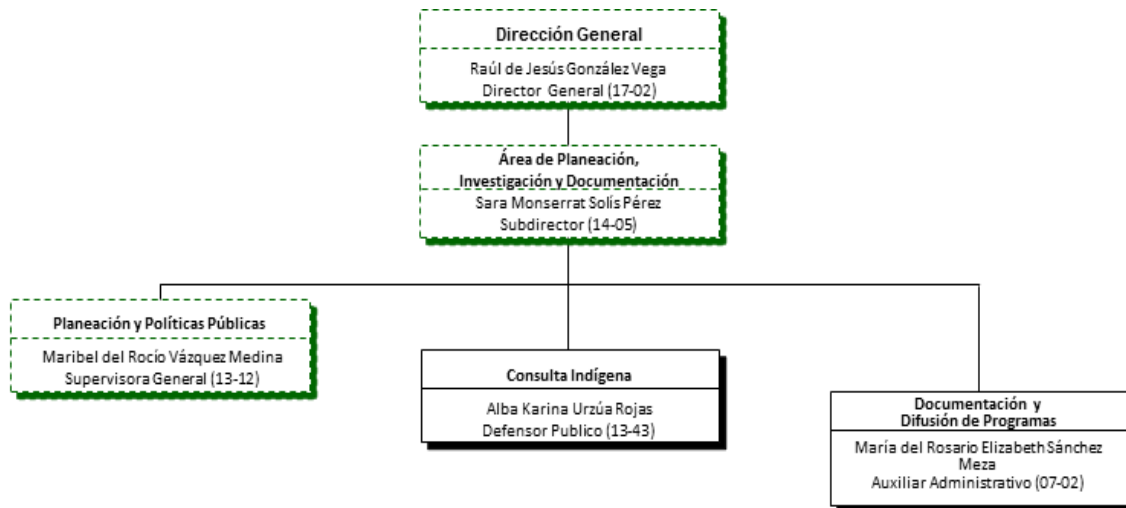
Dirección General

Raúl de Jesús González Vega
Director General (17-02)

Área de Planeación, Investigación y Documentación

Sara Monserrat Solís Pérez
Subdirector (14-05)

Planeación y Políticas Públicas

Maribel del Rocío Vázquez Medina
Supervisora General (13-12)

Consulta Indígena

Alba Karina Urzúa Rojas
Defensor Publico (13-43)

Documentación y Difusión de Programas

María del Rosario Elizabeth Sánchez Meza
Auxiliar Administrativo (07-02)